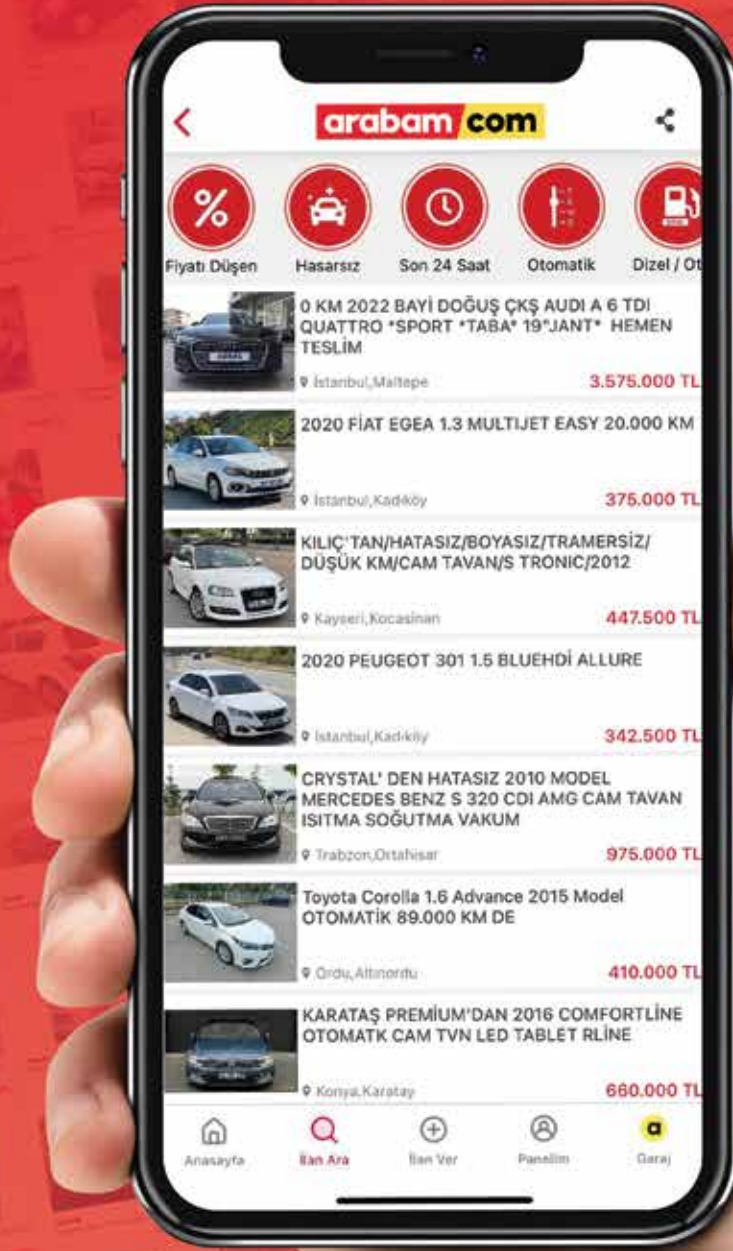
arabam com

Fiyatı Düşen
Hasarsız
Son 24 Saat
Otomatik
Dizel / O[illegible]

0 KM 2022 BAYİ DOĞUŞ ÇKŞ AUDI A 6 TDI QUATTRO *SPORT *TABA* 19*JANT* HEMEN TESLİM
İstanbul,Maltepe
3.575.000 TL

2020 FİAT EGEA 1.3 MULTIJET EASY 20.000 KM
İstanbul,Kadıköy
375.000 TL

KILIÇ'TAN/HATASIZ/BOYASIZ/TRAMERSİZ/DÜŞÜK KM/CAM TAVAN/S TRONIC/2012
Kayseri,Kocasinan
447.500 TL

2020 PEUGEOT 301 1.5 BLUEHDİ ALLURE
İstanbul,Kadıköy
342.500 TL

CRYSTAL' DEN HATASIZ 2010 MODEL MERCEDES BENZ S 320 CDI AMG CAM TAVAN ISITMA SOĞUTMA VAKUM
Trabzon,Ortahisar
975.000 TL

Toyota Corolla 1.6 Advance 2015 Model OTOMATİK 89.000 KM DE
Ordu,Altınordu
410.000 TL

KARATAŞ PREMİUM'DAN 2016 COMFORTLİNE OTOMATK CAM TVN LED TABLET RLINE
Konya,Karatay
660.000 TL

Anasayfa
İlan Ara
İlan Ver
Panelim
Garaj